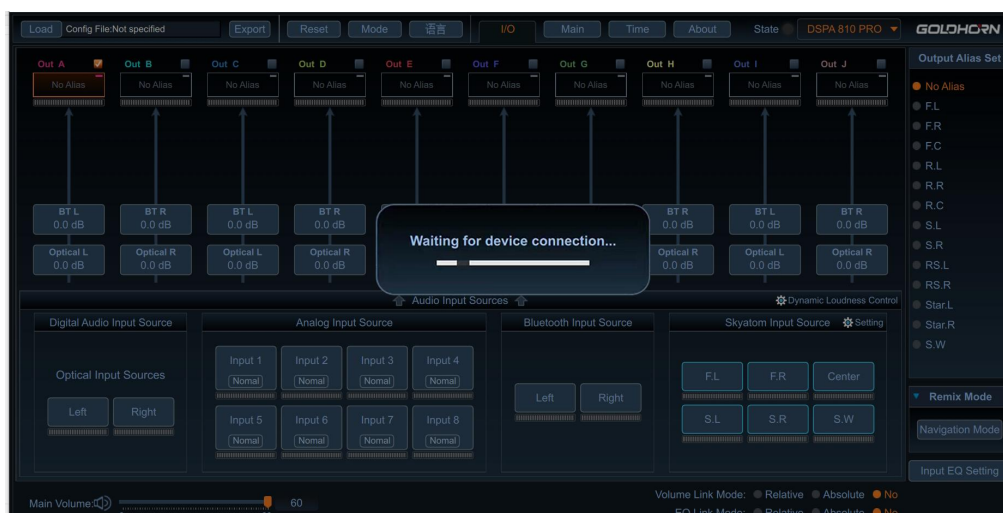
Load Config File:Not specified Export Reset Mode 语言 I/O Main Time About State DSPA 810 PRO GOLDHORN

Output Alias Set

Out A Out B Out C Out D Out E Out F Out G Out H Out I Out J

No Alias No Alias No Alias No Alias No Alias No Alias No Alias No Alias No Alias No Alias

No Alias
F.L
F.R
F.C
R.L
R.R
R.C
S.L
S.R
RS.L
RS.R
Star.L
Star.R
S.W

BT L 0.0 dB | BT R 0.0 dB | BT L 0.0 dB | BT R 0.0 dB | BT R 0.0 dB | BT L 0.0 dB | BT R 0.0 dB

Optical L 0.0 dB | Optical R 0.0 dB | Optical L 0.0 dB | Optical R 0.0 dB | Optical R 0.0 dB | Optical L 0.0 dB | Optical R 0.0 dB

Waiting for device connection...

Audio Input Sources

Dynamic Loudness Control

Digital Audio Input Source

Optical Input Sources

Left Right

Analog Input Source

Input 1 Nomal | Input 2 Nomal | Input 3 Nomal | Input 4 Nomal
Input 5 Nomal | Input 6 Nomal | Input 7 Nomal | Input 8 Nomal

Bluetooth Input Source

Left Right

Skyatom Input Source Setting

F.L F.R Center
S.L S.R S.W

Remix Mode

Navigation Mode

Input EQ Setting

Main Volume: 60

Volume Link Mode: Relative Absolute No

EQ Link Mode: Relative Absolute No